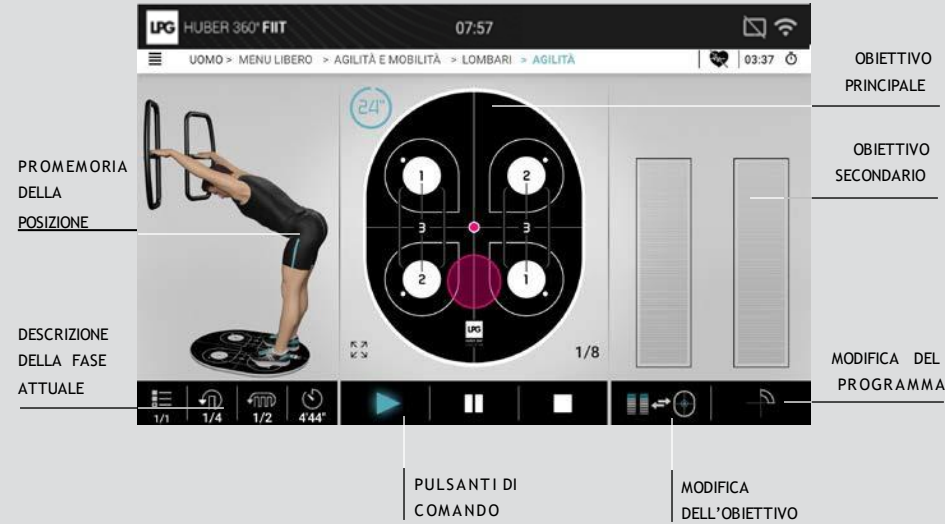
LPG HUBER 360° FIIT 07:57

UOMO > MENU LIBERO > AGILITÀ E MOBILITÀ > LOMBARI > AGILITÀ

03:37

OBIETTIVO PRINCIPALE

24"

PROMEMORIA DELLA POSIZIONE

1 2 3 3 2 1

OBIETTIVO SECONDARIO

LPG

1/8

DESCRIZIONE DELLA FASE ATTUALE

MODIFICA DEL PROGRAMMA

1/1 1/4 1/2 4'44"

PULSANTI DI COMANDO

MODIFICA DELL'OBIETTIVO